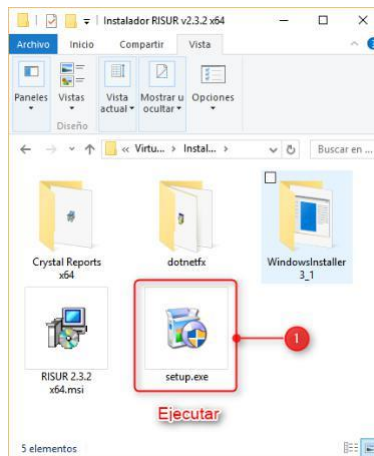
Instalador RISUR v2.3.2 x64

Archivo Inicio Compartir Vista

Paneles Vistas Vista actual Mostrar u ocultar Opciones

Diseño

« Virtu... › Instal... ›

Buscar en ...

Crystal Reports x64

dotnetfx

WindowsInstaller 3_1

RISUR 2.3.2 x64.msi

setup.exe

1

Ejecutar

5 elementos